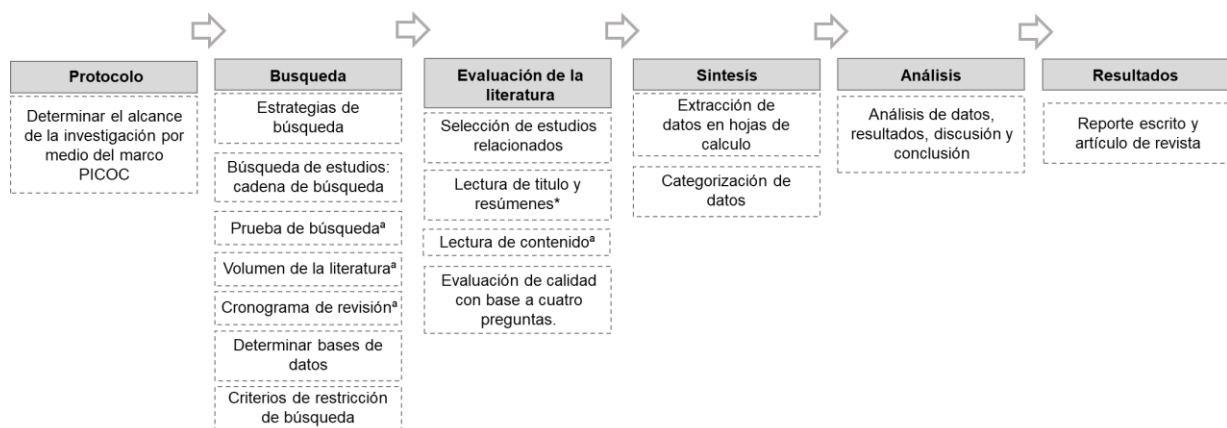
Protocolo

Determinar el alcance de la investigación por medio del marco PICOC

Busqueda

Estrategias de búsqueda

Búsqueda de estudios: cadena de búsqueda

Prueba de búsquedaª

Volumen de la literaturaª

Cronograma de revisiónª

Determinar bases de datos

Criterios de restricción de búsqueda

Evaluación de la literatura

Selección de estudios relacionados

Lectura de titulo y resúmenes*

Lectura de contenidoª

Evaluación de calidad con base a cuatro preguntas.

Sintesis

Extracción de datos en hojas de calculo

Categorización de datos

Análisis

Análisis de datos, resultados, discusión y conclusión

Resultados

Reporte escrito y artículo de revista